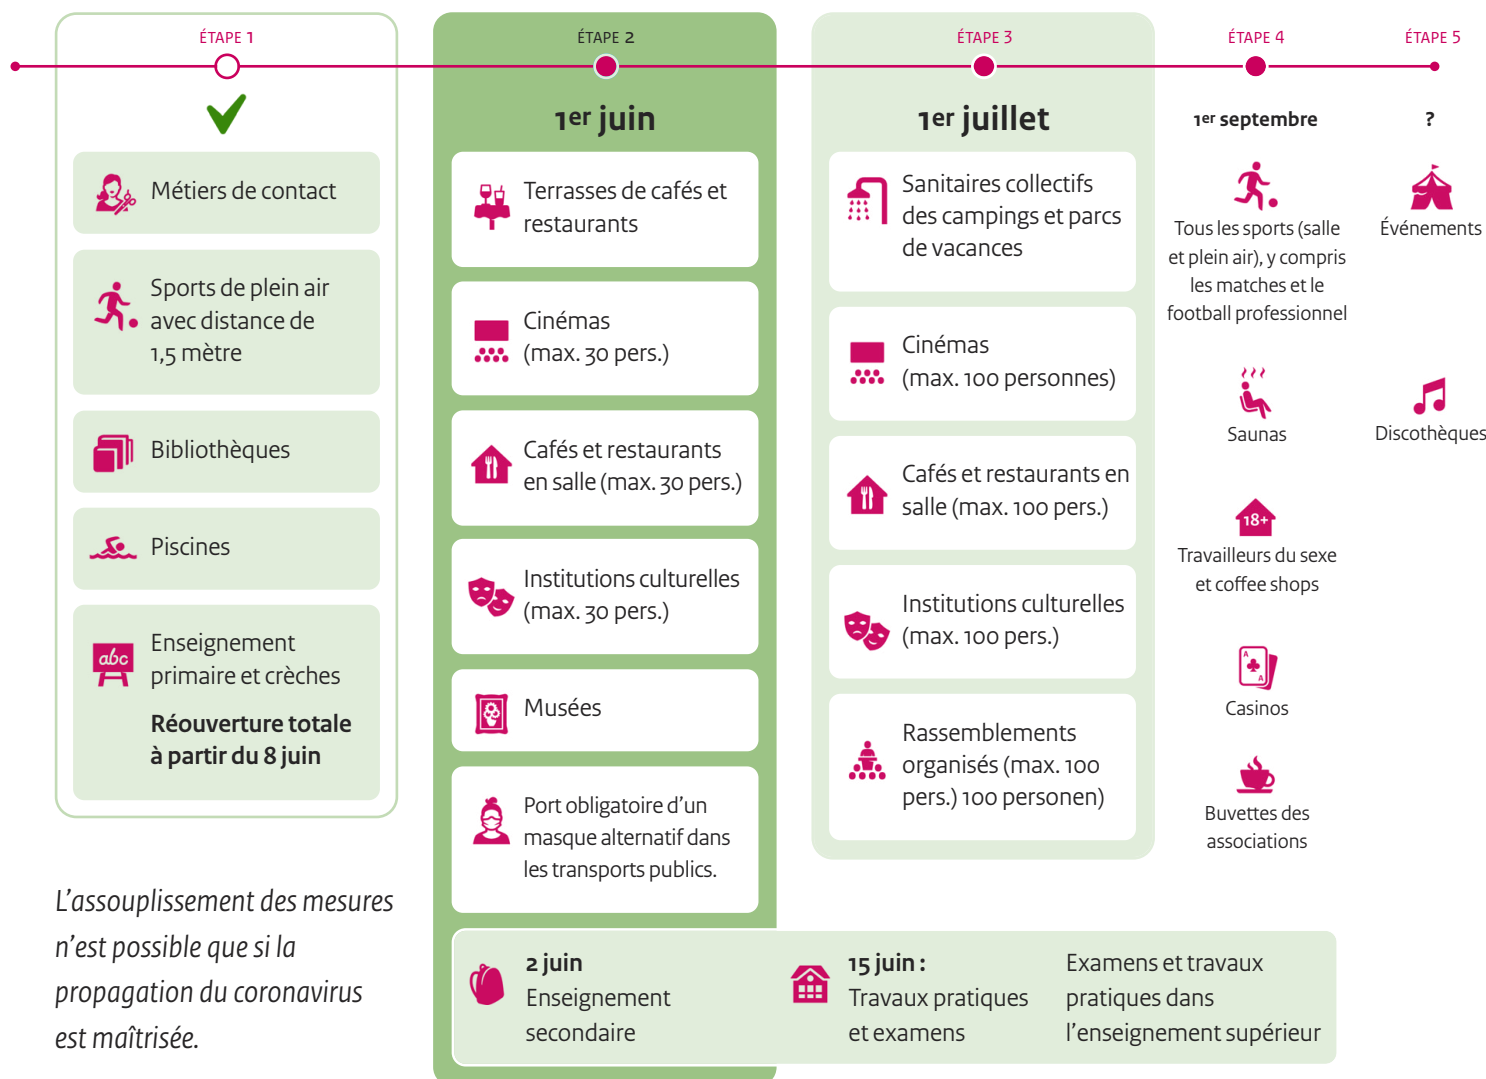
ÉTAPE 1

Métiers de contact

Sports de plein air avec distance de 1,5 mètre

Bibliothèques

Piscines

Enseignement primaire et crèches

Réouverture totale à partir du 8 juin

L'assouplissement des mesures n'est possible que si la propagation du coronavirus est maîtrisée.

ÉTAPE 2

1er juin

Terrasses de cafés et restaurants

Cinémas (max. 30 pers.)

Cafés et restaurants en salle (max. 30 pers.)

Institutions culturelles (max. 30 pers.)

Musées

Port obligatoire d'un masque alternatif dans les transports publics.

ÉTAPE 3

1er juillet

Sanitaires collectifs des campings et parcs de vacances

Cinémas (max. 100 personnes)

Cafés et restaurants en salle (max. 100 pers.)

Institutions culturelles (max. 100 pers.)

Rassemblements organisés (max. 100 pers.) 100 personen)

ÉTAPE 4

1er septembre

Tous les sports (salle et plein air), y compris les matches et le football professionnel

Saunas

18+

Travailleurs du sexe et coffee shops

Casinos

Buvettes des associations

ÉTAPE 5

?

Événements

Discothèques

2 juin
Enseignement secondaire

15 juin :
Travaux pratiques et examens

Examens et travaux pratiques dans l'enseignement supérieur